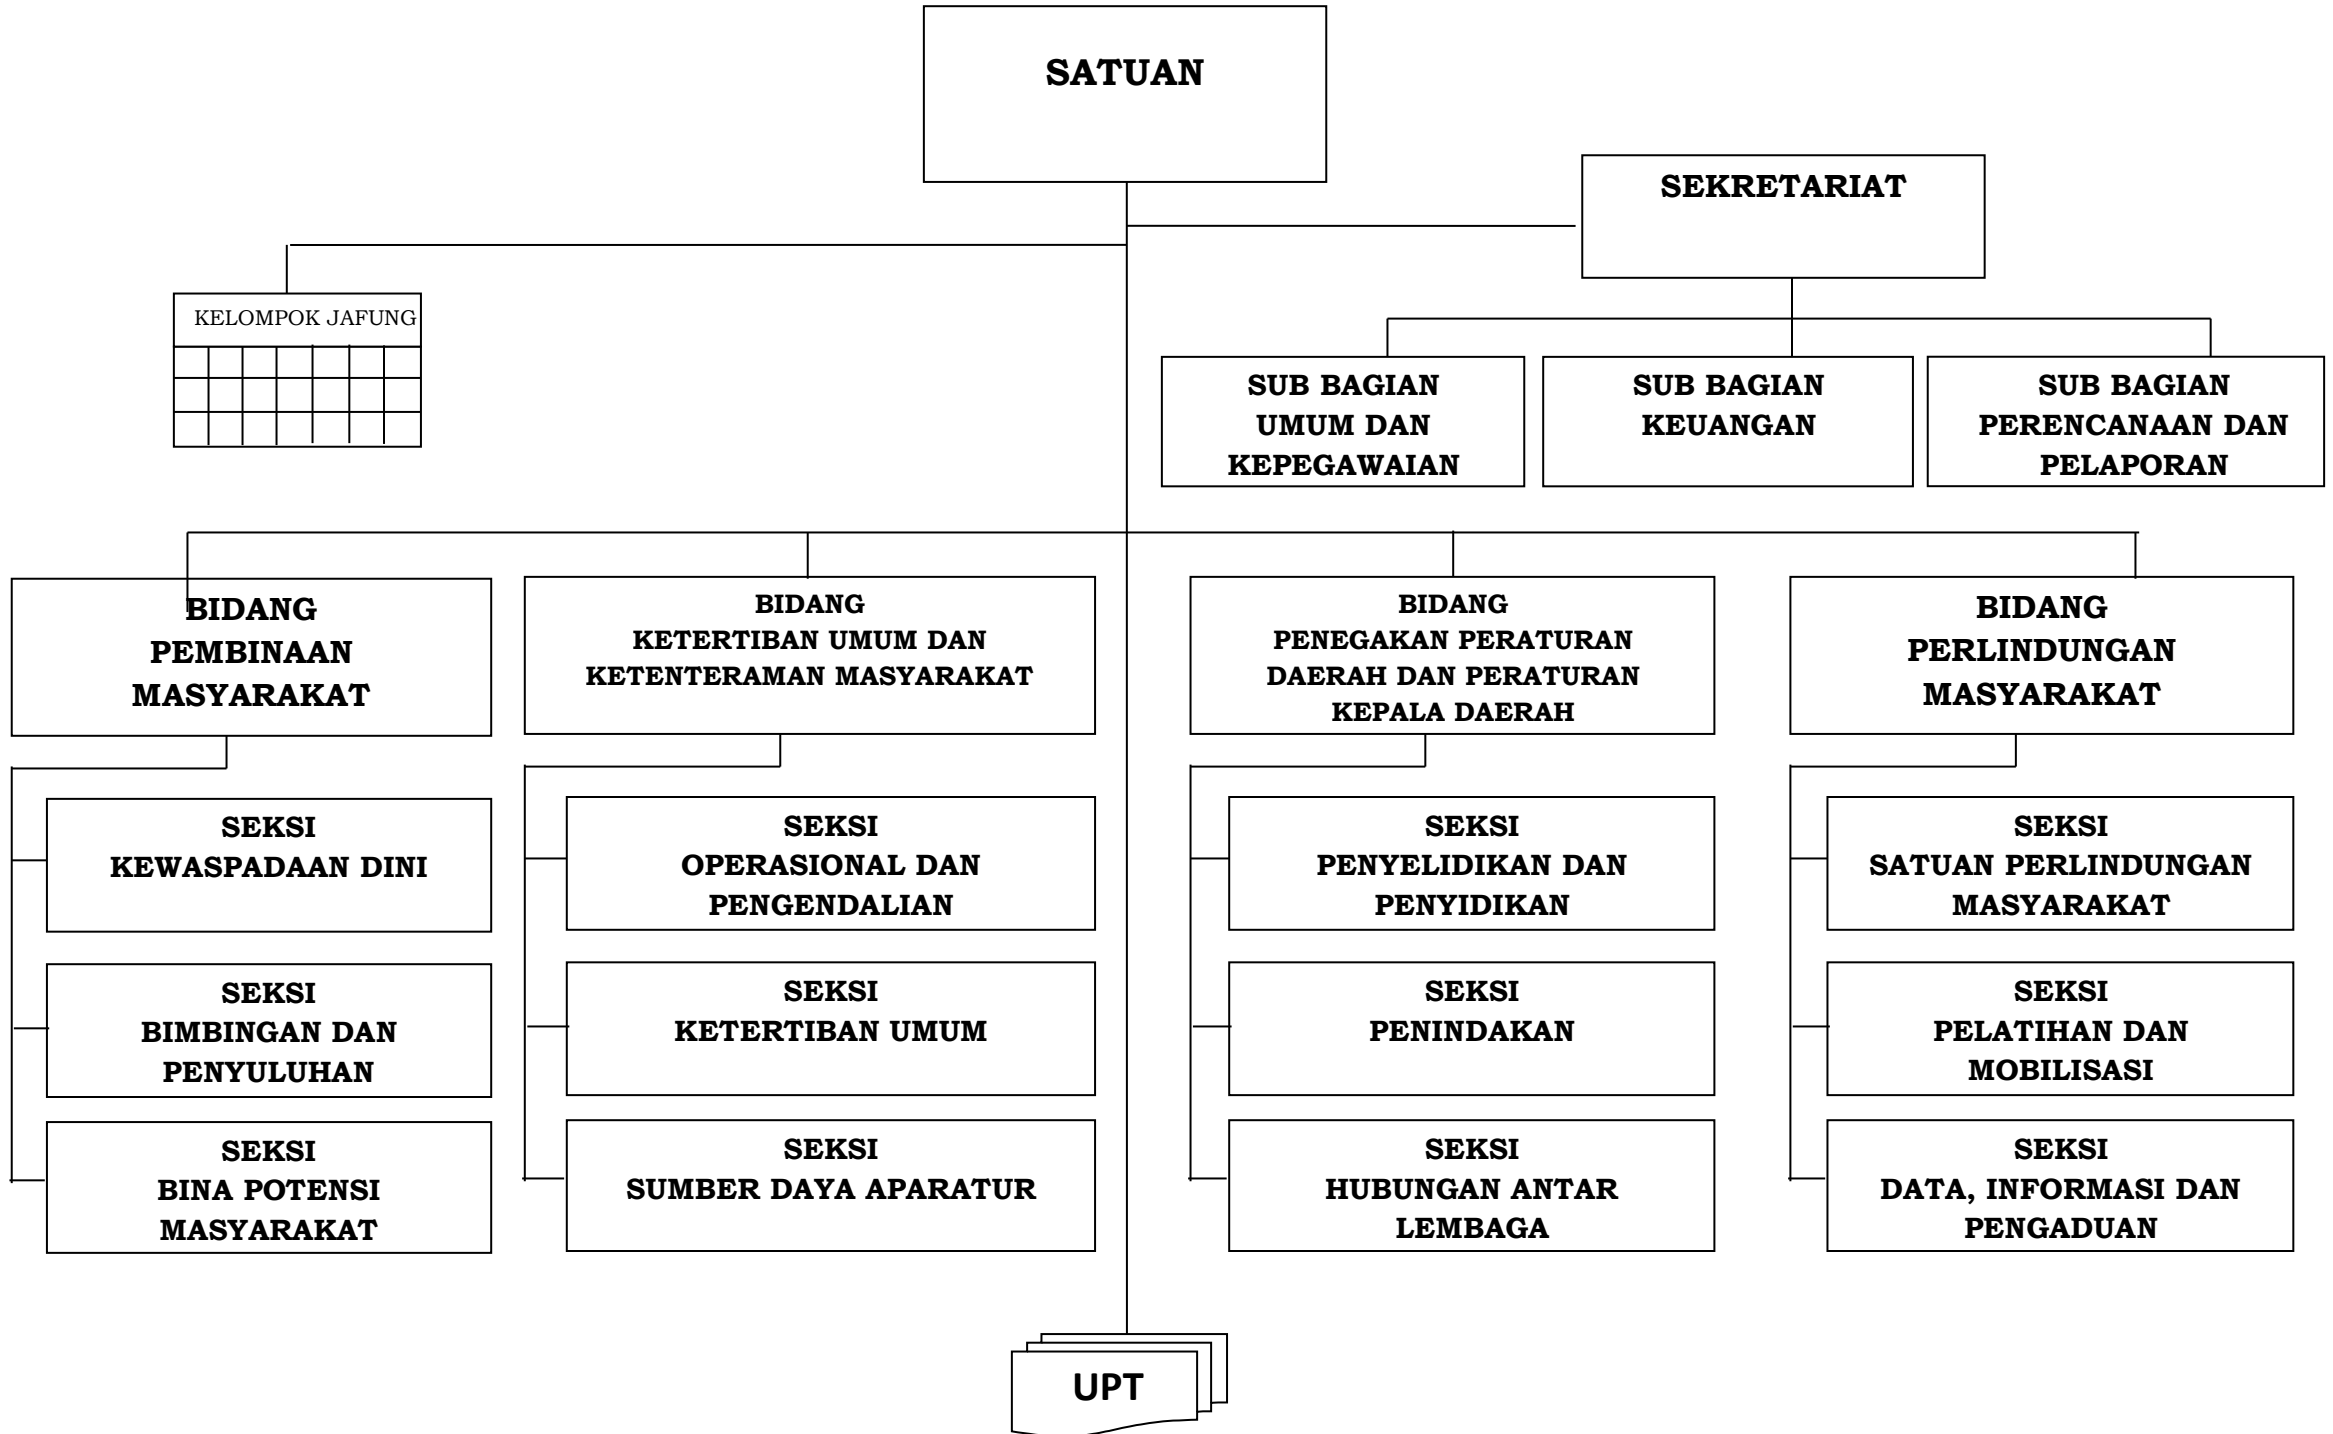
SATUAN

SEKRETARIAT

KELOMPOK JAFUNG

SUB BAGIAN UMUM DAN KEPEGAWAIAN

SUB BAGIAN KEUANGAN

SUB BAGIAN PERENCANAAN DAN PELAPORAN

BIDANG PEMBINAAN MASYARAKAT

SEKSI KEWASPADAAN DINI

SEKSI BIMBINGAN DAN PENYULUHAN

SEKSI BINA POTENSI MASYARAKAT

BIDANG KETERTIBAN UMUM DAN KETENTERAMAN MASYARAKAT

SEKSI OPERASIONAL DAN PENGENDALIAN

SEKSI KETERTIBAN UMUM

SEKSI SUMBER DAYA APARATUR

BIDANG PENEGAKAN PERATURAN DAERAH DAN PERATURAN KEPALA DAERAH

SEKSI PENYELIDIKAN DAN PENYIDIKAN

SEKSI PENINDAKAN

SEKSI HUBUNGAN ANTAR LEMBAGA

BIDANG PERLINDUNGAN MASYARAKAT

SEKSI SATUAN PERLINDUNGAN MASYARAKAT

SEKSI PELATIHAN DAN MOBILISASI

SEKSI DATA, INFORMASI DAN PENGADUAN

UPT